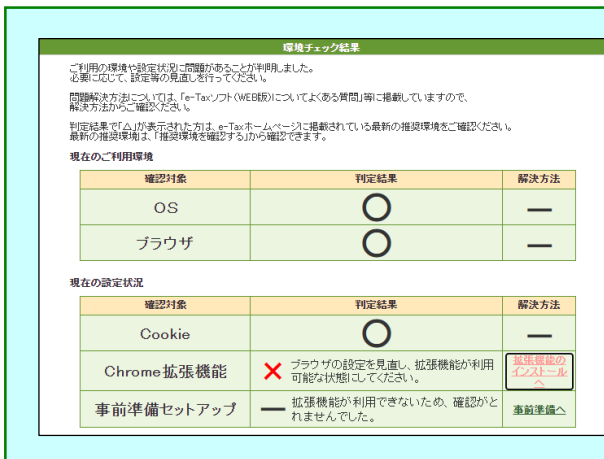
環境チェック結果

ご利用の環境や設定状況に問題があることが判明しました。
必要に応じて、設定等の見直しを行ってください。

問題解決方法については、「e-Taxソフト（WEB版）についてよくある質問」等に掲載していますので、解決方法からご確認ください。

判定結果で「△」が表示された方は、e-Taxホームページに掲載されている最新の推奨環境をご確認ください。
最新の推奨環境は、「推奨環境を確認する」から確認できます。

現在のご利用環境

| 確認対象 | 判定結果 | 解決方法 |
|---|---|---|
| OS | ○ | — |
| ブラウザ | ○ | — |

現在の設定状況

| 確認対象 | 判定結果 | 解決方法 |
|---|---|---|
| Cookie | ○ | — |
| Chrome拡張機能 | × ブラウザの設定を見直し、拡張機能が利用可能な状態にしてください。 | 拡張機能のインストールへ |
| 事前準備セットアップ | — 拡張機能が利用できないため、確認がとれませんでした。 | 事前準備へ |